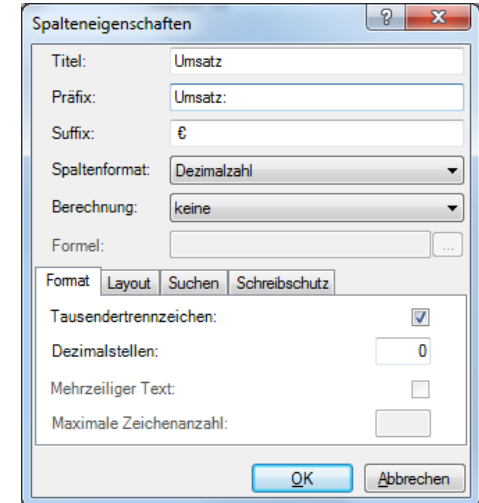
Spalteneigenschaften

?

x

Titel: Umsatz

Präfix: Umsatz:

Suffix: €

Spaltenformat: Dezimalzahl

Berechnung: keine

Formel:

...

Format

Layout

Suchen

Schreibschutz

Tausendertrennzeichen:

Dezimalstellen: 0

Mehrzeiliger Text:

Maximale Zeichenanzahl:

OK

Abbrechen